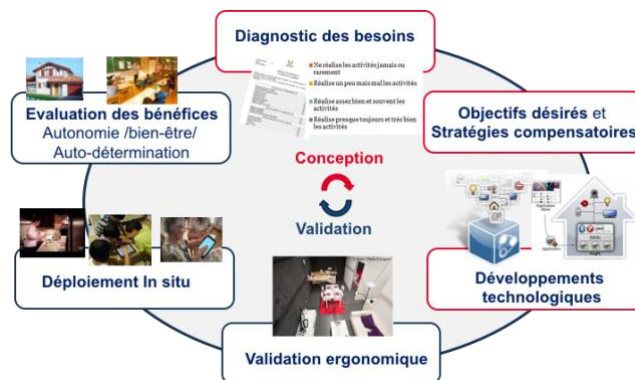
Diagnostic des besoins

Ne réalise les activités jamais ou rarement
Réalise un peu mais mal les activités
Réalise assez bien et souvent les activités
Réalise presque toujours et très bien les activités

Objectifs désirés et Stratégies compensatoires

Evaluation des bénéfices
Autonomie /bien-être/ Auto-détermination

Conception

Validation

Déploiement In situ

Développements technologiques

Validation ergonomique